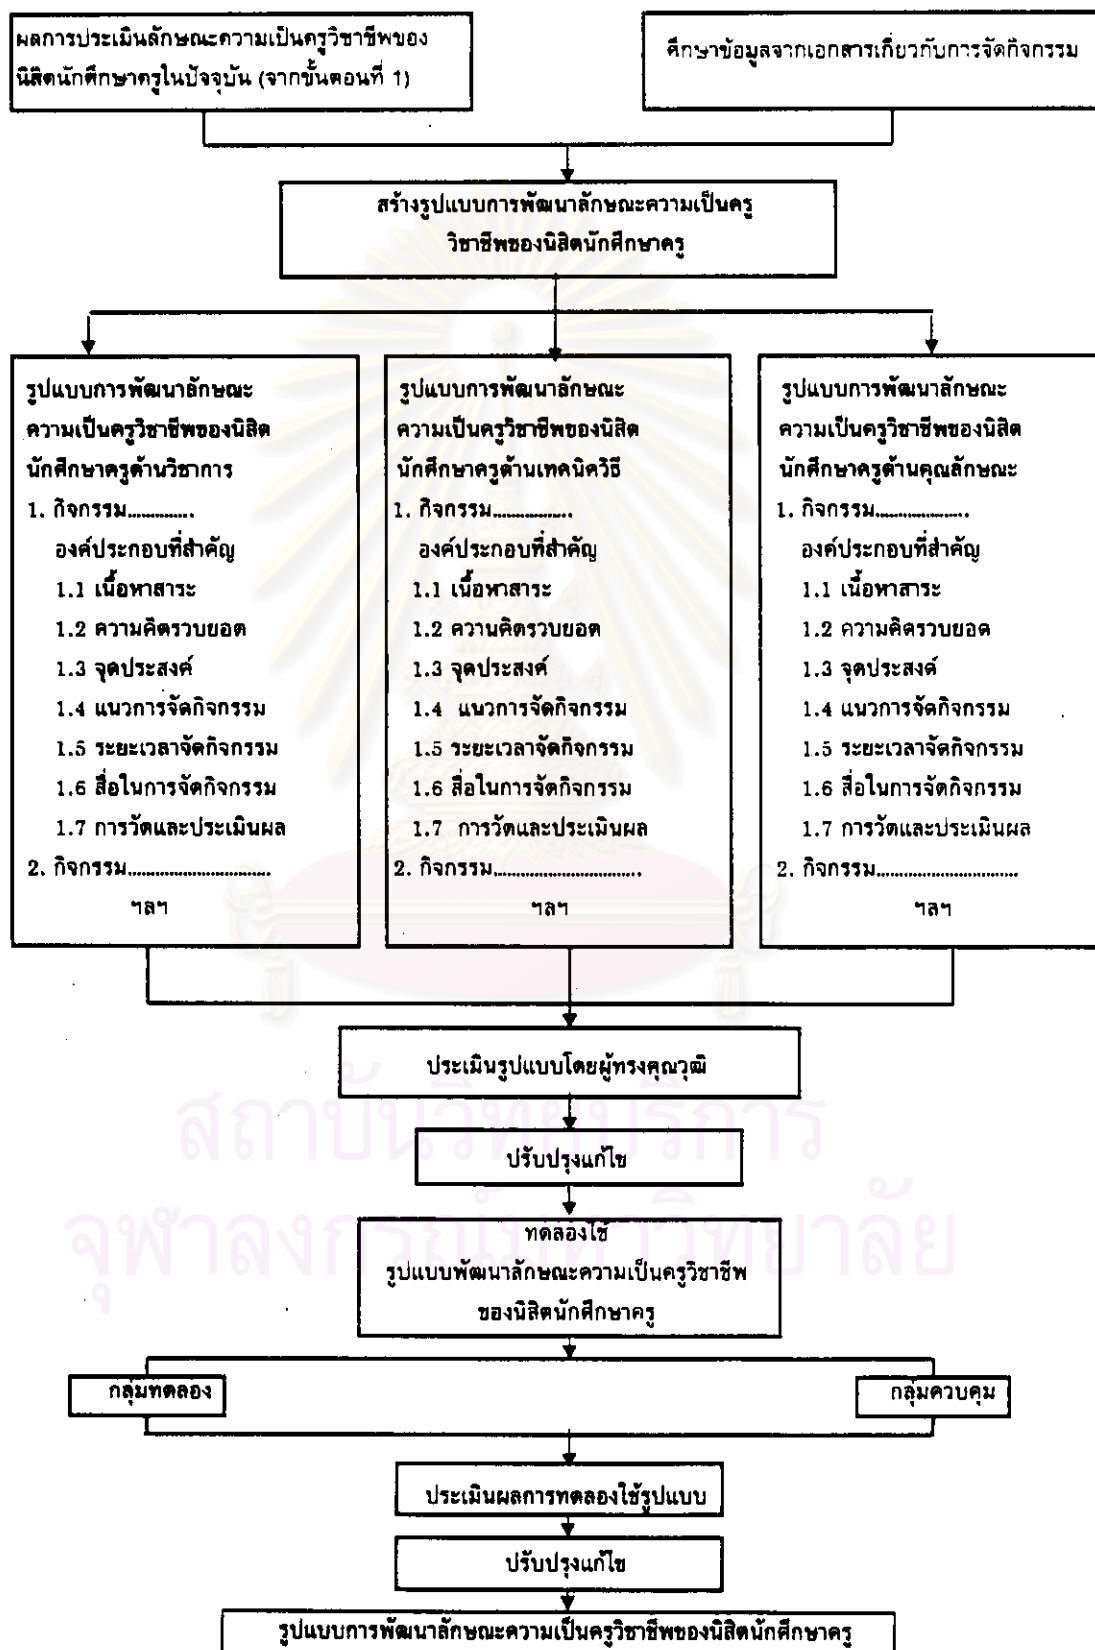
ผลการประเมินลักษณะความเป็นครูวิชาชีพของนิสิตนักศึกษาครูในปัจจุบัน (จากขั้นตอนที่ 1)

ศึกษาข้อมูลจากเอกสารเกี่ยวกับการจัดกิจกรรม

สร้างรูปแบบการพัฒนาลักษณะความเป็นครูวิชาชีพของนิสิตนักศึกษาครู

รูปแบบการพัฒนาลักษณะความเป็นครูวิชาชีพของนิสิตนักศึกษาครูด้านวิชาการ
1. กิจกรรม............
องค์ประกอบที่สำคัญ
1.1 เนื้อหาสาระ
1.2 ความคิดรวบยอด
1.3 จุดประสงค์
1.4 แนวการจัดกิจกรรม
1.5 ระยะเวลาจัดกิจกรรม
1.6 สื่อในการจัดกิจกรรม
1.7 การวัดและประเมินผล
2. กิจกรรม..............................
ฯลฯ

รูปแบบการพัฒนาลักษณะความเป็นครูวิชาชีพของนิสิตนักศึกษาครูด้านเทคนิควิธี
1. กิจกรรม...............
องค์ประกอบที่สำคัญ
1.1 เนื้อหาสาระ
1.2 ความคิดรวบยอด
1.3 จุดประสงค์
1.4 แนวการจัดกิจกรรม
1.5 ระยะเวลาจัดกิจกรรม
1.6 สื่อในการจัดกิจกรรม
1.7 การวัดและประเมินผล
2. กิจกรรม..............................
ฯลฯ

รูปแบบการพัฒนาลักษณะความเป็นครูวิชาชีพของนิสิตนักศึกษาครูด้านคุณลักษณะ
1. กิจกรรม..................
องค์ประกอบที่สำคัญ
1.1 เนื้อหาสาระ
1.2 ความคิดรวบยอด
1.3 จุดประสงค์
1.4 แนวการจัดกิจกรรม
1.5 ระยะเวลาจัดกิจกรรม
1.6 สื่อในการจัดกิจกรรม
1.7 การวัดและประเมินผล
2. กิจกรรม..............................
ฯลฯ

ประเมินรูปแบบโดยผู้ทรงคุณวุฒิ

ปรับปรุงแก้ไข

ทดลองใช้
รูปแบบพัฒนาลักษณะความเป็นครูวิชาชีพของนิสิตนักศึกษาครู

กลุ่มทดลอง

กลุ่มควบคุม

ประเมินผลการทดลองใช้รูปแบบ

ปรับปรุงแก้ไข

รูปแบบการพัฒนาลักษณะความเป็นครูวิชาชีพของนิสิตนักศึกษาครู

สถาบันวิทยบริการ
จุฬาลงกรณ์มหาวิทยาลัย